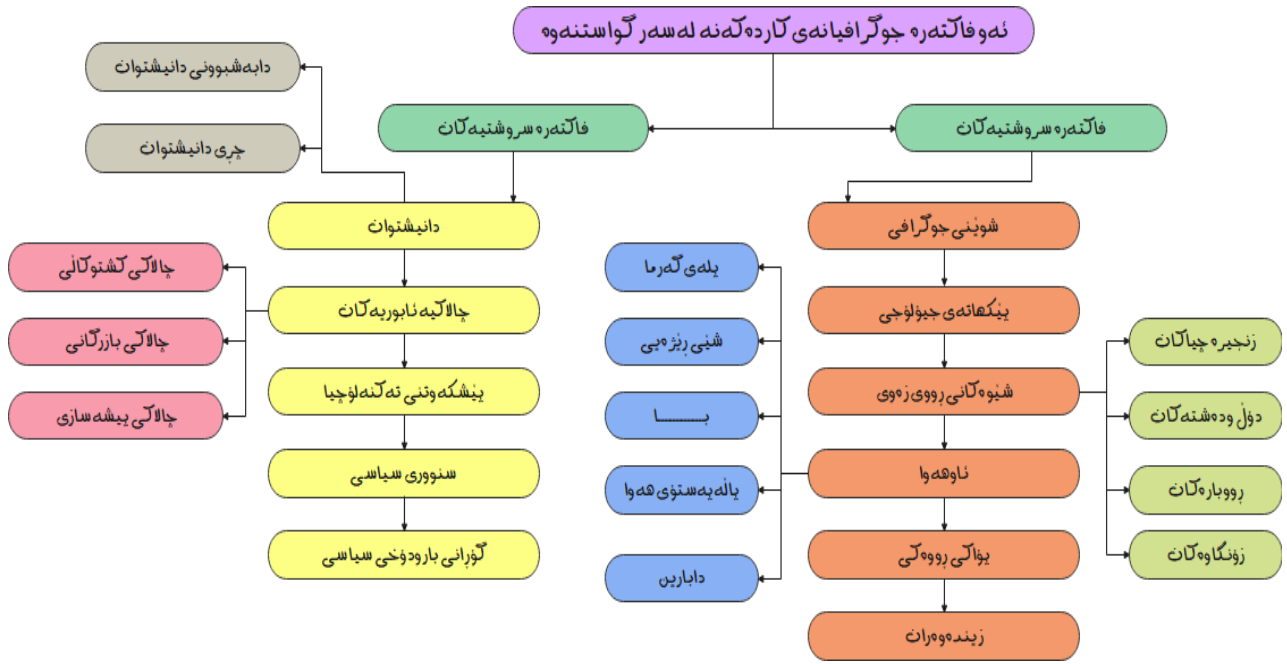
ئەو فاکتەرە جوگرافیانەی کاردەکەنە لەسەر گواستنەوە

فاکتەرە سروشتیەکان

فاکتەرە سروشتیەکان

دابەشبوونی دانیشتوان

چڕی دانیشتوان

دانیشتوان

چالاکیە ئابوریەکان

پێشکەوتنی تەکنەلۆجیا

سنووری سیاسی

گۆڕانی بارودۆخی سیاسی

چالاکی کشتوکاڵی

چالاکی بازرگانی

چالاکی پیشەسازی

شوێنی جوگرافی

پێکهاتەی جیۆلۆجی

شێوەکانی رووی زەوی

ئاوهەوا

پۆشاکی رووەکی

زیندەوەران

پلەی گەرما

شێی رێژەیی

بـــــــا

پاڵەپەستۆی هەوا

دابارین

زنجیرە چیاکان

دۆڵ ودەشتەکان

رووبارەکان

زۆنگاوەکان